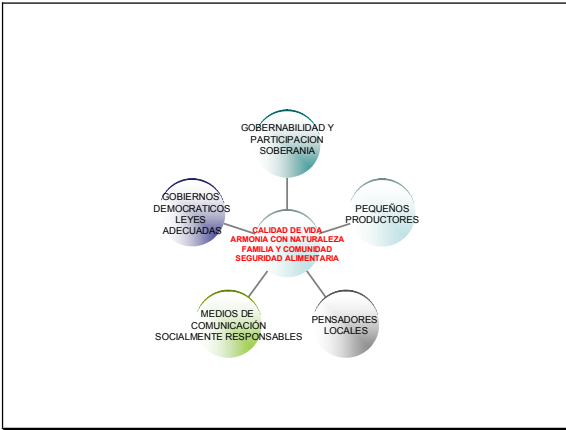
GOBERNABILIDAD Y PARTICIPACION SOBERANIA

GOBIERNOS DEMOCRATICOS LEYES ADECUADAS

CALIDAD DE VIDA ARMONIA CON NATURALEZA FAMILIA Y COMUNIDAD SEGURIDAD ALIMENTARIA

PEQUEÑOS PRODUCTORES

MEDIOS DE COMUNICACIÓN SOCIALMENTE RESPONSABLES

PENSADORES LOCALES